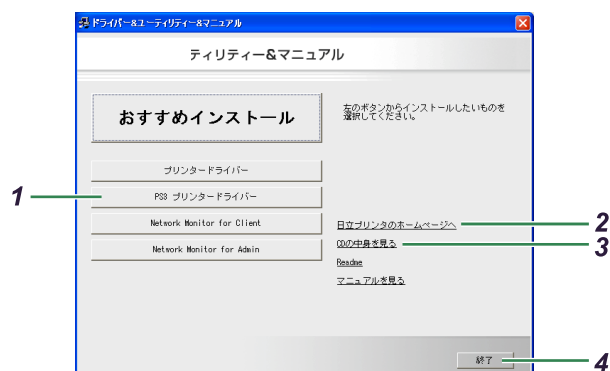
ドライバー&ユーティリティー&マニュアル

ティリティー&マニュアル

おすすめインストール

左のボタンからインストールしたいものを選択してください。

プリンタードライバー

PS3 プリンタードライバー

Network Monitor for Client

Network Monitor for Admin

日立プリンタのホームページへ

CDの中身を見る

Readme

マニュアルを見る

終了

1

2

3

4